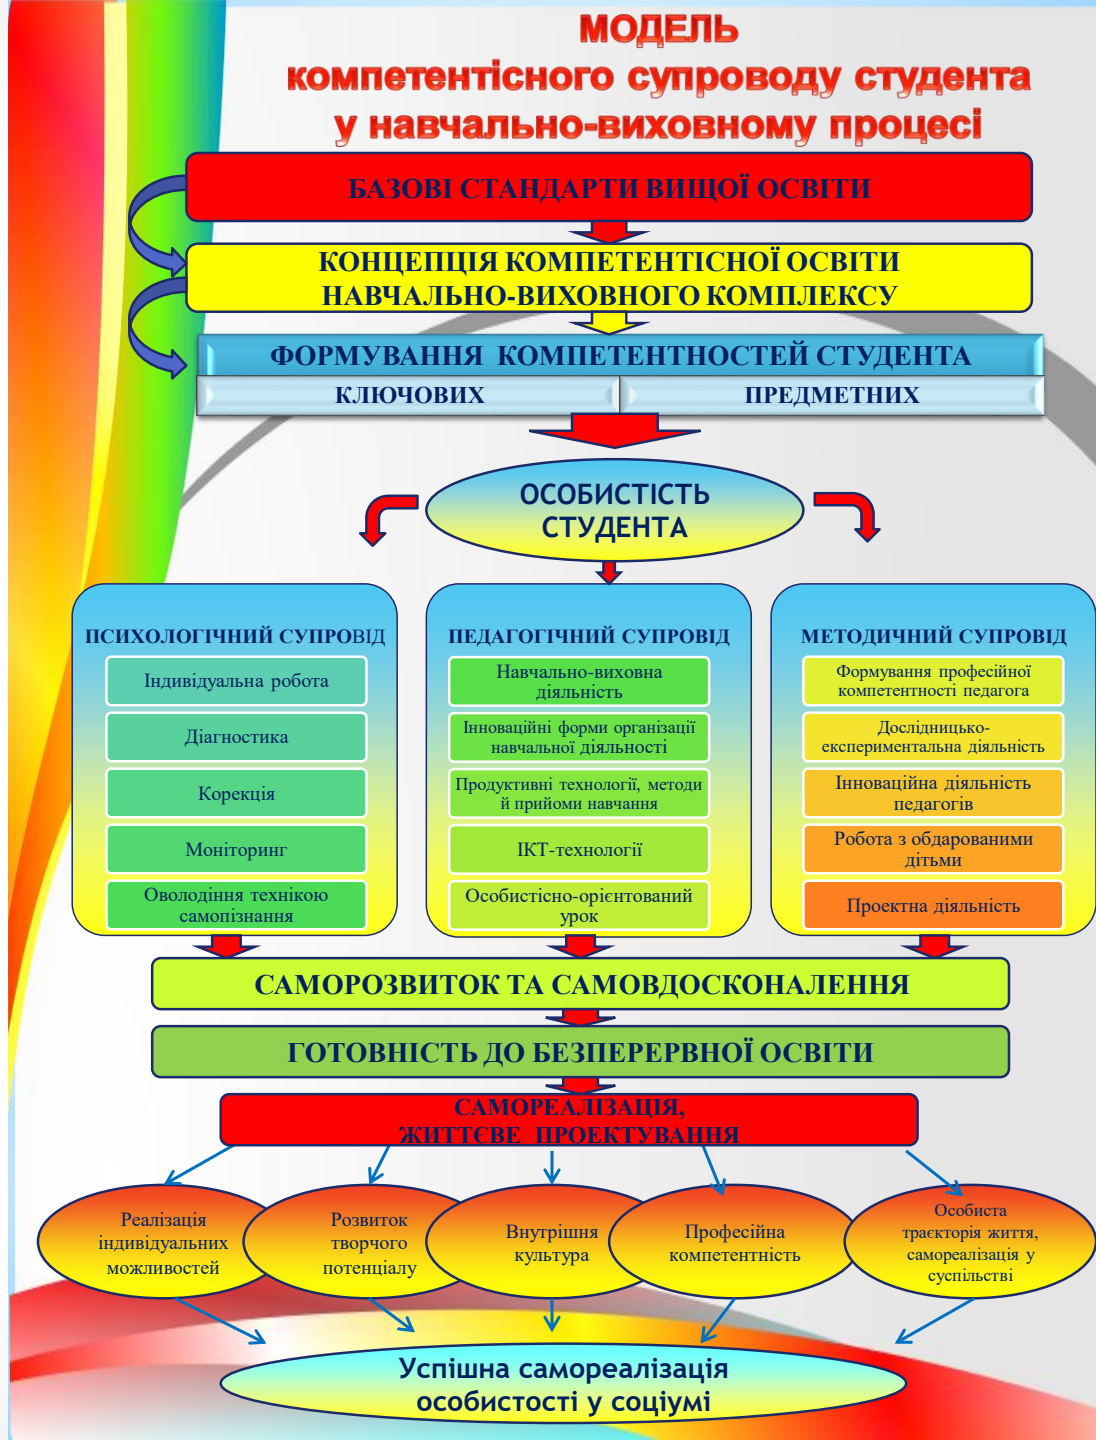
МОДЕЛЬ
компетентісного супроводу студента
у навчально-виховному процесі

БАЗОВІ СТАНДАРТИ ВИЩОЇ ОСВІТИ

КОНЦЕПЦІЯ КОМПЕТЕНТІСНОЇ ОСВІТИ НАВЧАЛЬНО-ВИХОВНОГО КОМПЛЕКСУ

ФОРМУВАННЯ КОМПЕТЕНТНОСТЕЙ СТУДЕНТА

КЛЮЧОВИХ

ПРЕДМЕТНИХ

ОСОБИСТІСТЬ СТУДЕНТА

ПСИХОЛОГІЧНИЙ СУПРОВІД

Індивідуальна робота

Діагностика

Корекція

Моніторинг

Оволодіння технікою самопізнання

ПЕДАГОГІЧНИЙ СУПРОВІД

Навчально-виховна діяльність

Інноваційні форми організації навчальної діяльності

Продуктивні технології, методи й прийоми навчання

ІКТ-технології

Особистісно-орієнтований урок

МЕТОДИЧНИЙ СУПРОВІД

Формування професійної компетентності педагога

Дослідницько-експериментальна діяльність

Інноваційна діяльність педагогів

Робота з обдарованими дітьми

Проектна діяльність

САМОРОЗВИТОК ТА САМОВДОСКОНАЛЕННЯ

ГОТОВНІСТЬ ДО БЕЗПЕРЕРВНОЇ ОСВІТИ

САМОРЕАЛІЗАЦІЯ, ЖИТТЄВЕ ПРОЕКТУВАННЯ

Реалізація індивідуальних можливостей

Розвиток творчого потенціалу

Внутрішня культура

Професійна компетентність

Особиста траєкторія життя, самореалізація у суспільстві

Успішна самореалізація особистості у соціумі